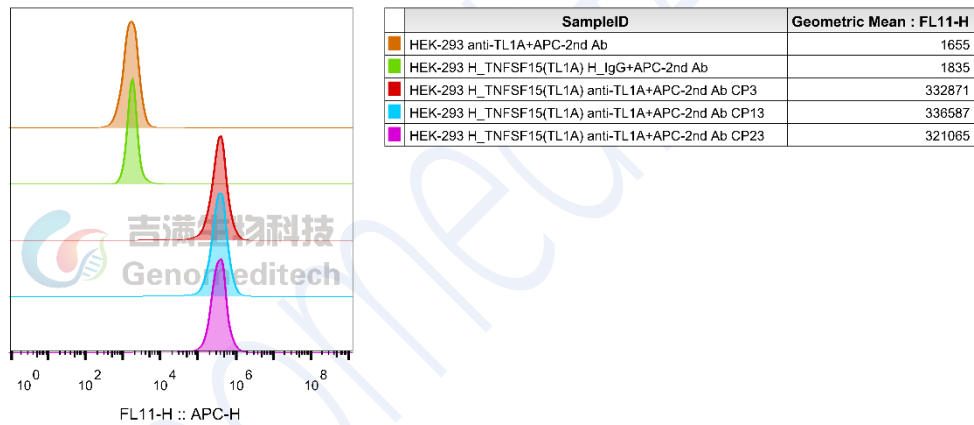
吉满生物科技
Genomeditech

$10^0$ $10^2$ $10^4$ $10^6$ $10^8$

FL11-H :: APC-H

| | SampleID | Geometric Mean : FL11-H |
|---|---|---|
| | HEK-293 anti-TL1A+APC-2nd Ab | 1655 |
| | HEK-293 H_TNFSF15(TL1A) H_IgG+APC-2nd Ab | 1835 |
| | HEK-293 H_TNFSF15(TL1A) anti-TL1A+APC-2nd Ab CP3 | 332871 |
| | HEK-293 H_TNFSF15(TL1A) anti-TL1A+APC-2nd Ab CP13 | 336587 |
| | HEK-293 H_TNFSF15(TL1A) anti-TL1A+APC-2nd Ab CP23 | 321065 |